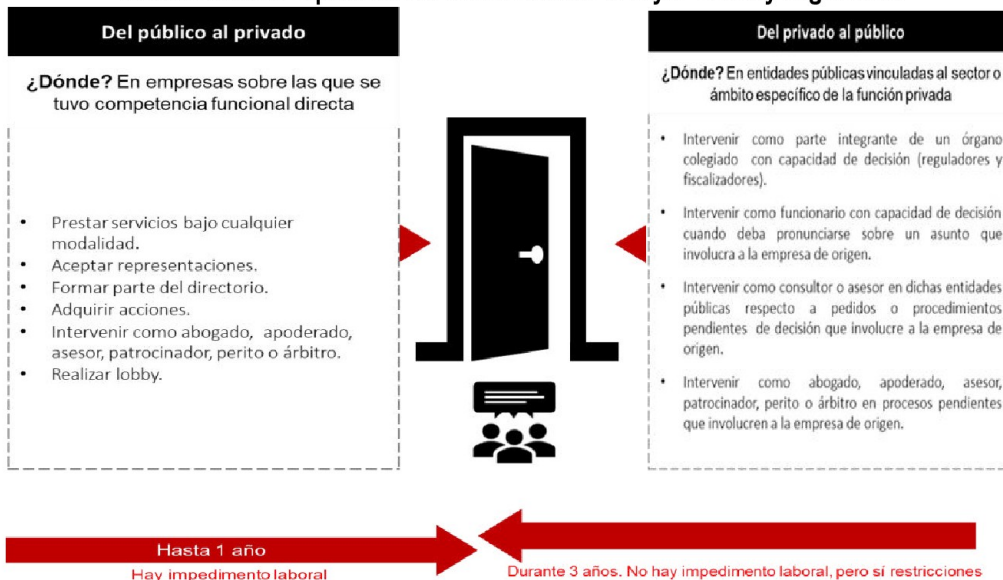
Del público al privado

¿Dónde? En empresas sobre las que se tuvo competencia funcional directa

- Prestar servicios bajo cualquier modalidad.
- Aceptar representaciones.
- Formar parte del directorio.
- Adquirir acciones.
- Intervenir como abogado, apoderado, asesor, patrocinador, perito o árbitro.
- Realizar lobby.

Del privado al público

¿Dónde? En entidades públicas vinculadas al sector o ámbito específico de la función privada

- Intervenir como parte integrante de un órgano colegiado con capacidad de decisión (reguladores y fiscalizadores).
- Intervenir como funcionario con capacidad de decisión cuando deba pronunciarse sobre un asunto que involucra a la empresa de origen.
- Intervenir como consultor o asesor en dichas entidades públicas respecto a pedidos o procedimientos pendientes de decisión que involucre a la empresa de origen.
- Intervenir como abogado, apoderado, asesor, patrocinador, perito o árbitro en procesos pendientes que involucren a la empresa de origen.

Hasta 1 año
Hay impedimento laboral

Durante 3 años. No hay impedimento laboral, pero sí restricciones